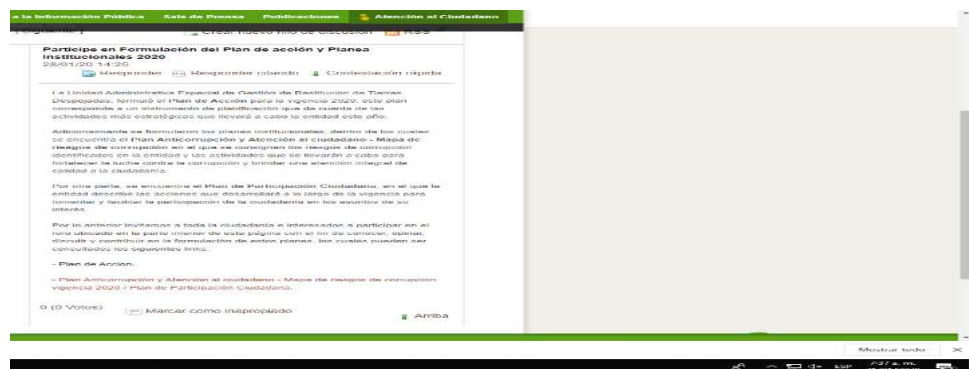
a la Información Pública   Sala de Prensa   Publicaciones   Atención al Ciudadano

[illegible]   Crear nuevo hilo de discusión   RSS

Participe en Formulación del Plan de acción y Planea Institucionales 2020
28/01/20 14:20
Responder   Responder citando   Contestación rápida

La Unidad Administrativa Especial de Gestión de Restitución de Tierras Despojadas, formuló el Plan de Acción para la vigencia 2020, este plan corresponde a un instrumento de planificación que da cuenta de las actividades más estratégicas que llevará a cabo la entidad este año.

Adicionalmente se formularon los planes institucionales, dentro de los cuales se encuentra el Plan Anticorrupción y Atención al ciudadano - Mapa de riesgos de corrupción en el que se consignan los riesgos de corrupción identificados en la entidad y las actividades que se llevarán a cabo para fortalecer la lucha contra la corrupción y brindar una atención integral de calidad a la ciudadanía.

Por otra parte, se encuentra el Plan de Participación Ciudadana, en el que la entidad describe las acciones que desarrollará a lo largo de la vigencia para fomentar y facilitar la participación de la ciudadanía en los asuntos de su interés.

Por lo anterior invitamos a toda la ciudadanía e interesados a participar en el foro ubicado en la parte inferior de esta página con el fin de conocer, opinar, discutir y contribuir en la formulación de estos planes, los cuales pueden ser consultados los siguientes links:

- Plan de Acción.

- Plan Anticorrupción y Atención al ciudadano - Mapa de riesgos de corrupción vigencia 2020 / Plan de Participación Ciudadana.

0 (0 Votos)   Marcar como inapropiado   Arriba

Mostrar todo   ×

7:?? a. m.